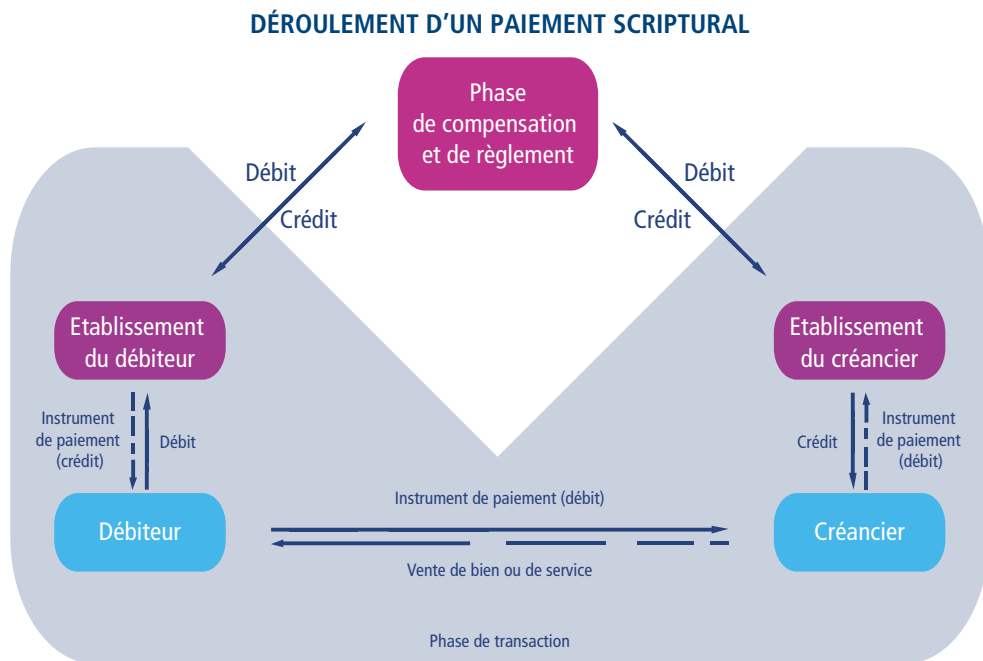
DÉROULEMENT D'UN PAIEMENT SCRIPTURAL

Phase de compensation et de règlement

Débit
Crédit

Débit
Crédit

Etablissement du débiteur

Etablissement du créancier

Instrument de paiement (crédit)

Débit

Crédit

Instrument de paiement (débit)

Débiteur

Instrument de paiement (débit)

Vente de bien ou de service

Créancier

Phase de transaction